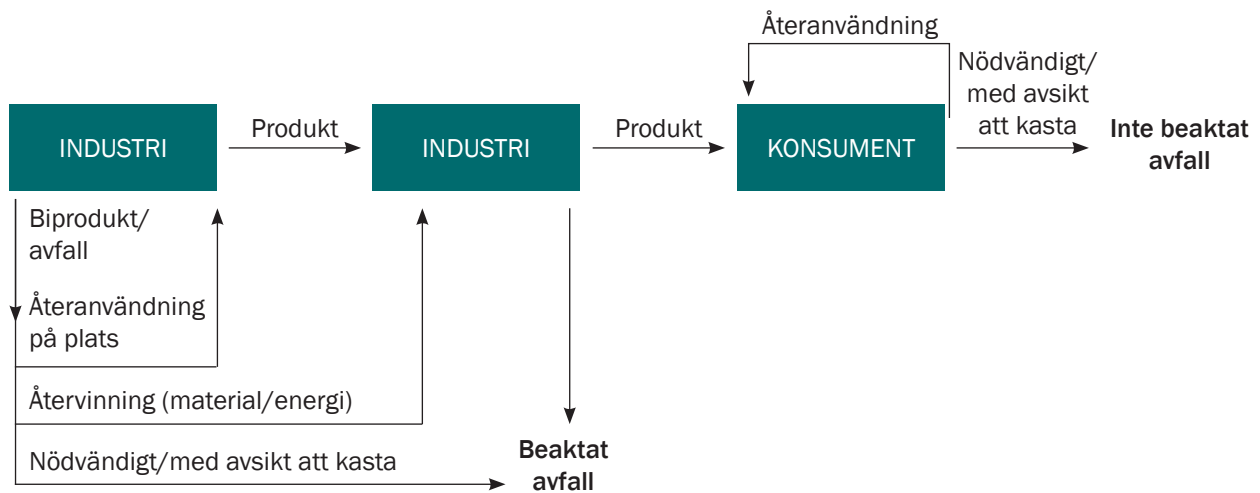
Återanvändning

INDUSTRI

Produkt

INDUSTRI

Produkt

KONSUMENT

Nödvändigt/ med avsikt att kasta

Inte beaktat avfall

Biprodukt/ avfall

Återanvändning på plats

Återvinning (material/energi)

Nödvändigt/med avsikt att kasta

Beaktat avfall